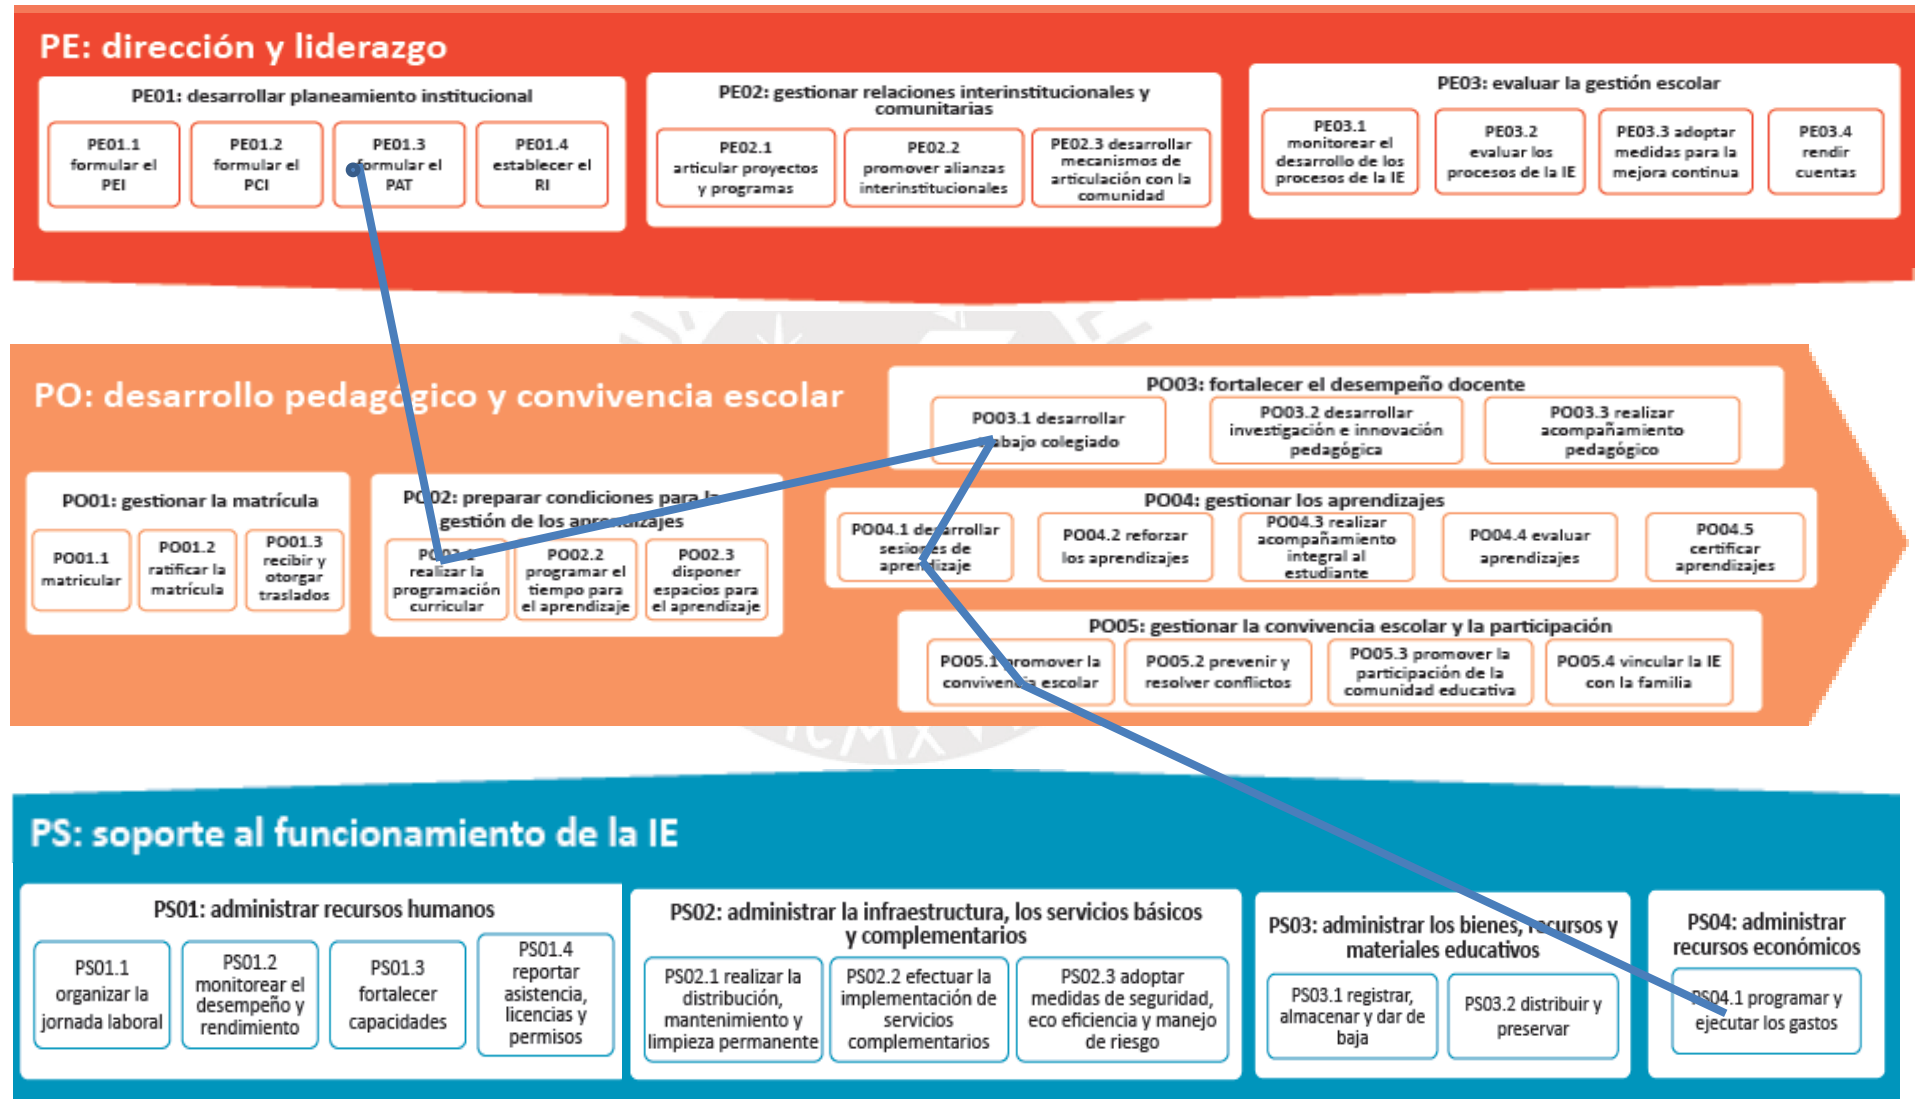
PE: dirección y liderazgo

PE01: desarrollar planeamiento institucional

PE01.1 formular el PEI

PE01.2 formular el PCI

PE01.3 formular el PAT

PE01.4 establecer el RI

PE02: gestionar relaciones interinstitucionales y comunitarias

PE02.1 articular proyectos y programas

PE02.2 promover alianzas interinstitucionales

PE02.3 desarrollar mecanismos de articulación con la comunidad

PE03: evaluar la gestión escolar

PE03.1 monitorear el desarrollo de los procesos de la IE

PE03.2 evaluar los procesos de la IE

PE03.3 adoptar medidas para la mejora continua

PE03.4 rendir cuentas

PO: desarrollo pedagógico y convivencia escolar

PO03: fortalecer el desempeño docente

PO03.1 desarrollar trabajo colegiado

PO03.2 desarrollar investigación e innovación pedagógica

PO03.3 realizar acompañamiento pedagógico

PO01: gestionar la matrícula

PO01.1 matricular

PO01.2 ratificar la matrícula

PO01.3 recibir y otorgar traslados

PO02: preparar condiciones para la gestión de los aprendizajes

PO02.1 realizar la programación curricular

PO02.2 programar el tiempo para el aprendizaje

PO02.3 disponer espacios para el aprendizaje

PO04: gestionar los aprendizajes

PO04.1 desarrollar sesiones de aprendizaje

PO04.2 reforzar los aprendizajes

PO04.3 realizar acompañamiento integral al estudiante

PO04.4 evaluar aprendizajes

PO04.5 certificar aprendizajes

PO05: gestionar la convivencia escolar y la participación

PO05.1 promover la convivencia escolar

PO05.2 prevenir y resolver conflictos

PO05.3 promover la participación de la comunidad educativa

PO05.4 vincular la IE con la familia

PS: soporte al funcionamiento de la IE

PS01: administrar recursos humanos

PS01.1 organizar la jornada laboral

PS01.2 monitorear el desempeño y rendimiento

PS01.3 fortalecer capacidades

PS01.4 reportar asistencia, licencias y permisos

PS02: administrar la infraestructura, los servicios básicos y complementarios

PS02.1 realizar la distribución, mantenimiento y limpieza permanente

PS02.2 efectuar la implementación de servicios complementarios

PS02.3 adoptar medidas de seguridad, eco eficiencia y manejo de riesgo

PS03: administrar los bienes, recursos y materiales educativos

PS03.1 registrar, almacenar y dar de baja

PS03.2 distribuir y preservar

PS04: administrar recursos económicos

PS04.1 programar y ejecutar los gastos